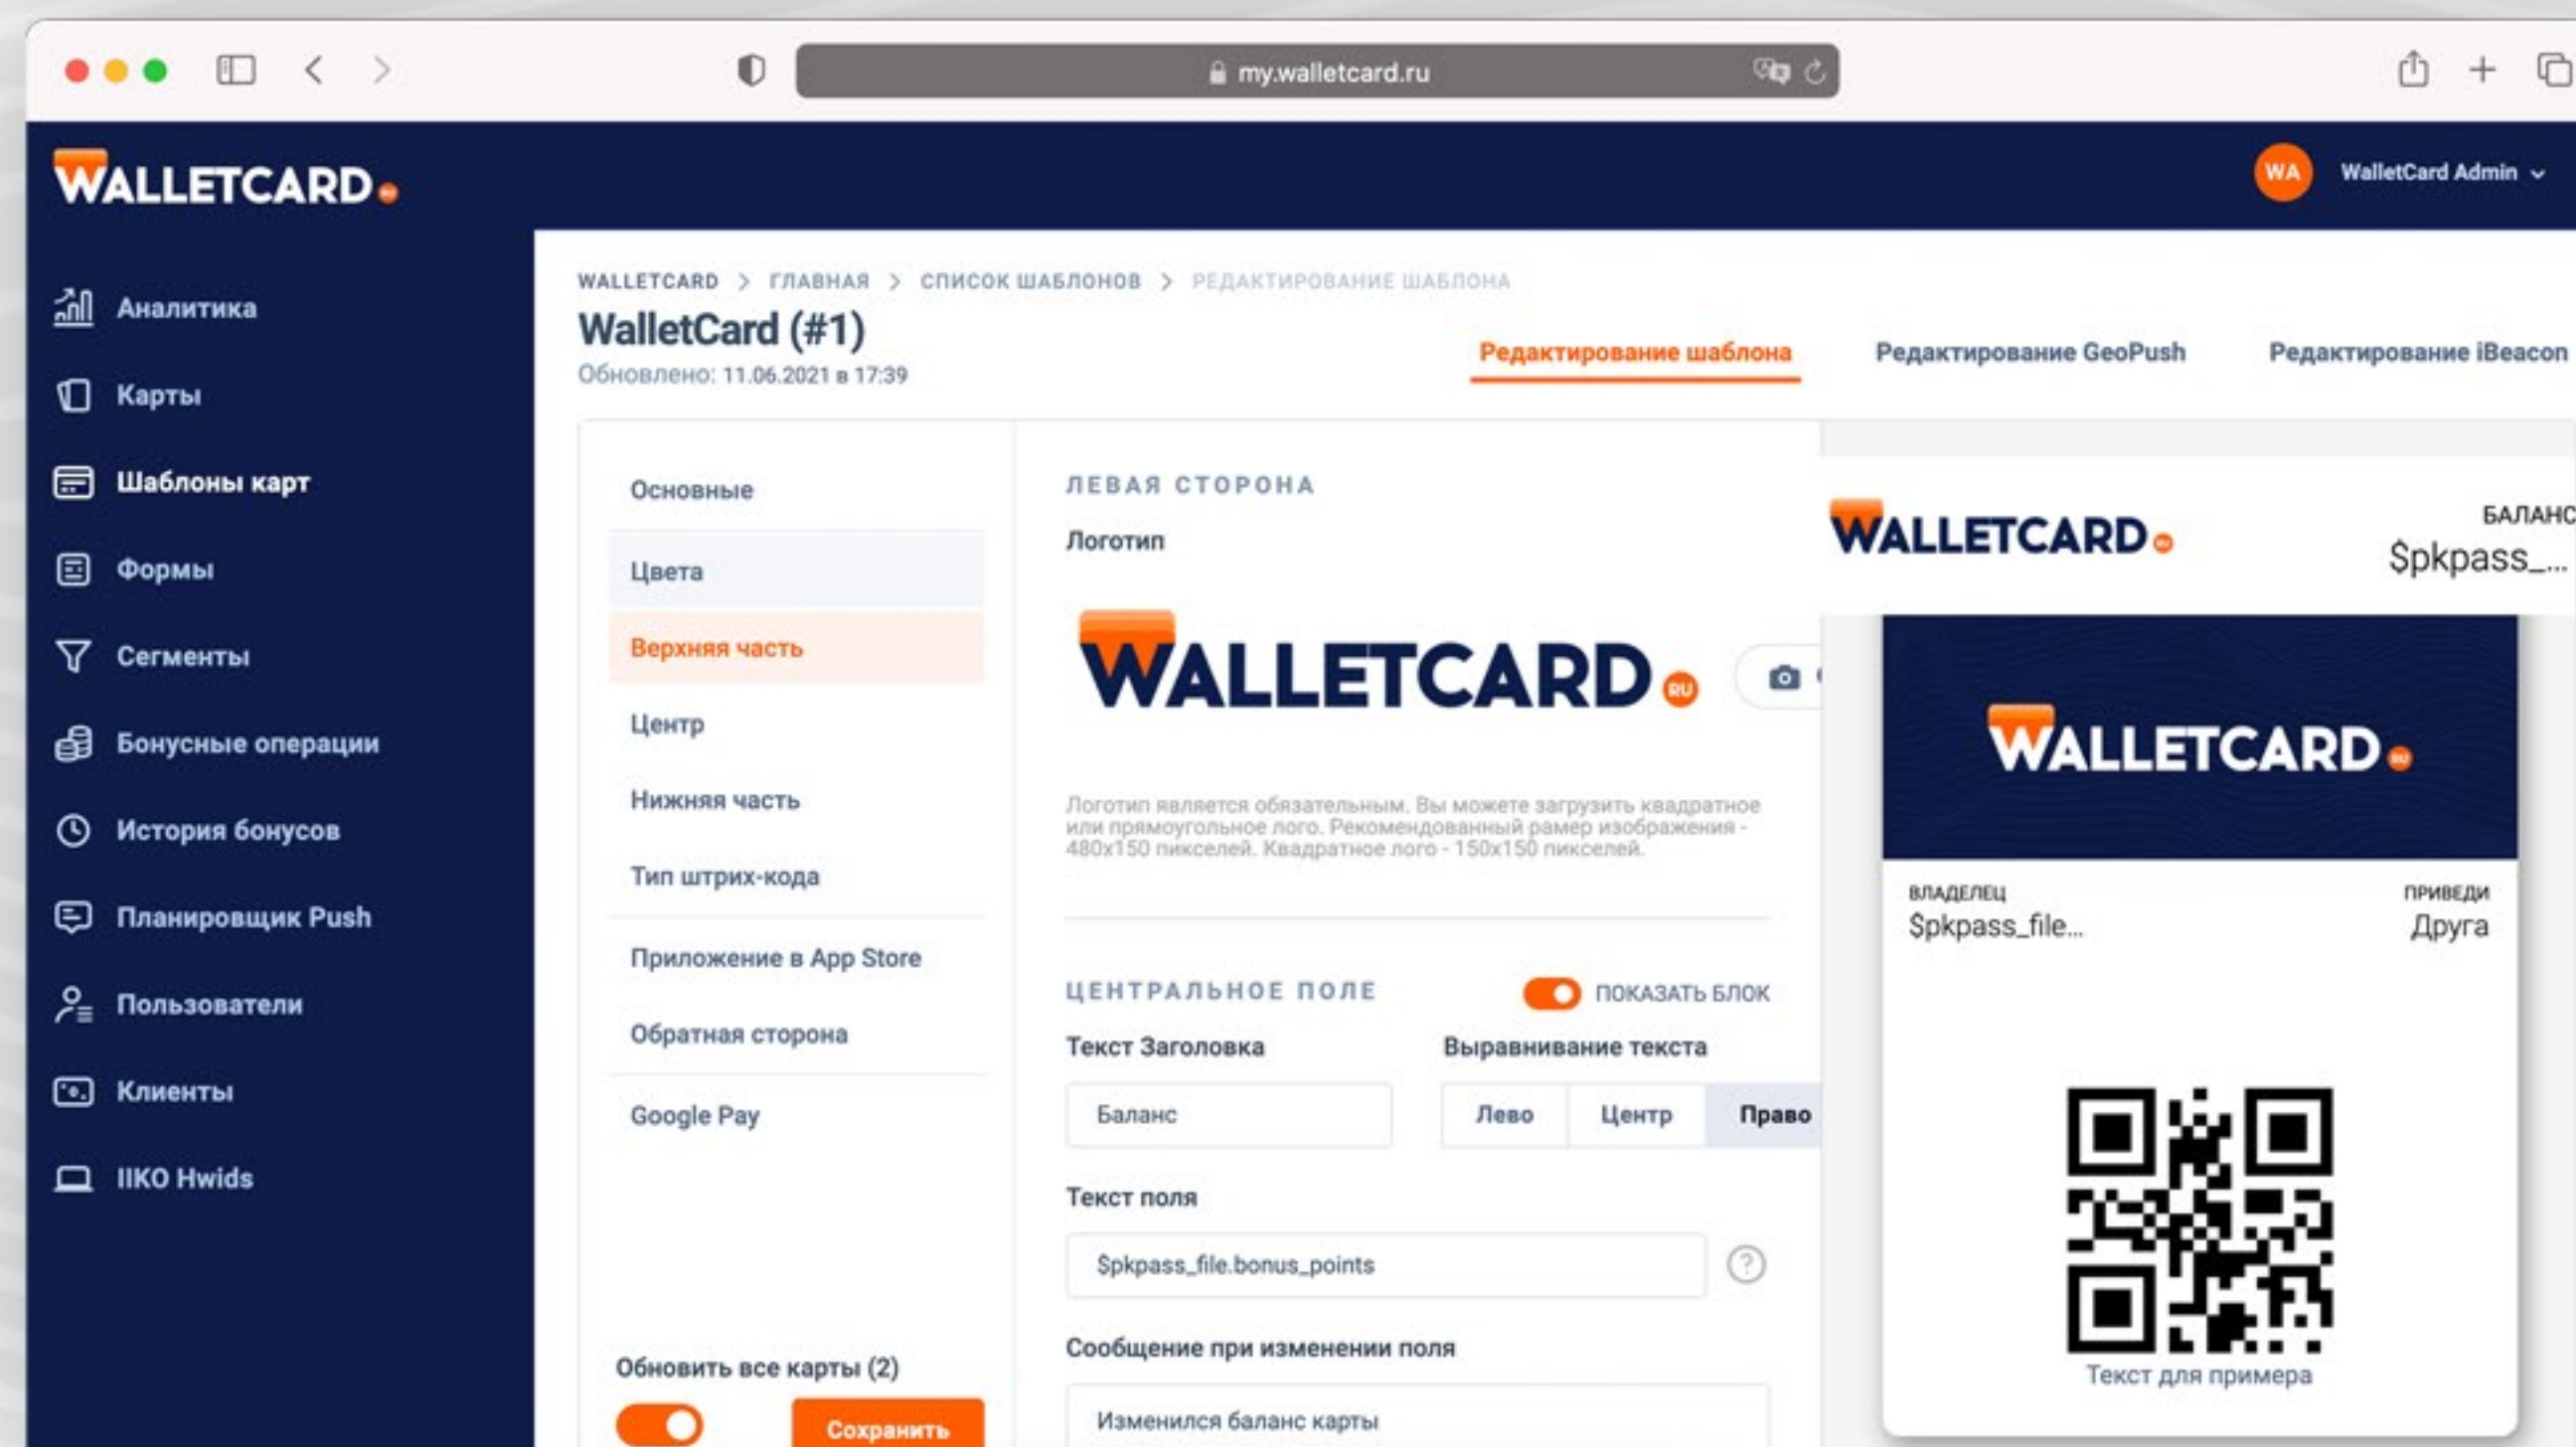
my.walletcard.ru

WALLETCARD

WA WalletCard Admin

Аналитика
Карты
Шаблоны карт
Формы
Сегменты
Бонусные операции
История бонусов
Планировщик Push
Пользователи
Клиенты
IIKO Hwids

WALLETCARD > ГЛАВНАЯ > СПИСОК ШАБЛОНОВ > РЕДАКТИРОВАНИЕ ШАБЛОНА

WalletCard (#1)
Обновлено: 11.06.2021 в 17:39

Редактирование шаблона
Редактирование GeoPush
Редактирование iBeacon

Основные
Цвета
Верхняя часть
Центр
Нижняя часть
Тип штрих-кода
Приложение в App Store
Обратная сторона
Google Pay

Обновить все карты (2)
Сохранить

ЛЕВАЯ СТОРОНА
Логотип

WALLETCARD RU

Логотип является обязательным. Вы можете загрузить квадратное или прямоугольное лого. Рекомендованный рамер изображения - 480x150 пикселей. Квадратное лого - 150x150 пикселей.

ЦЕНТРАЛЬНОЕ ПОЛЕ
ПОКАЗАТЬ БЛОК
Текст Заголовка
Баланс
Выравнивание текста
Лево
Центр
Право
Текст поля
$pkpass_file.bonus_points
Сообщение при изменении поля
Изменился баланс карты

WALLETCARD
БАЛАНС
$pkpass_...

WALLETCARD

ВЛАДЕЛЕЦ
$pkpass_file...
ПРИВЕДИ
Друга

Текст для примера